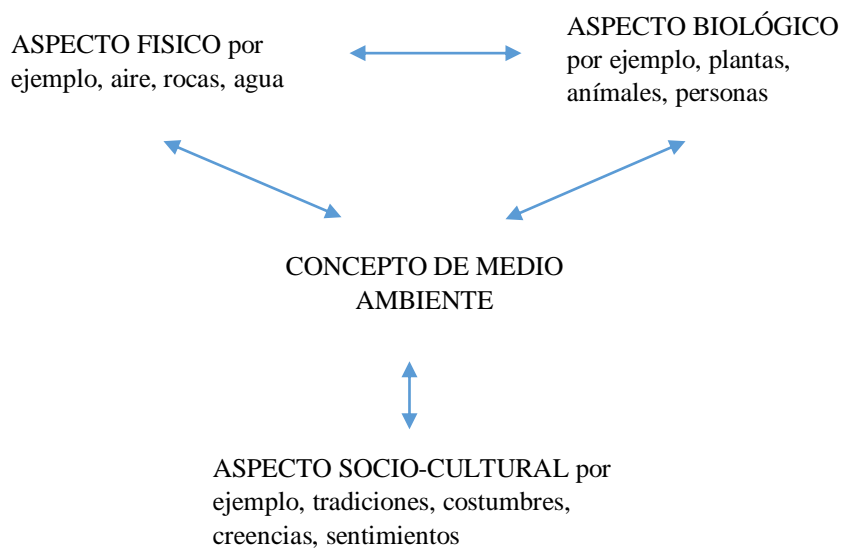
ASPECTO FISICO por ejemplo, aire, rocas, agua

ASPECTO BIOLÓGICO por ejemplo, plantas, anímales, personas

CONCEPTO DE MEDIO AMBIENTE

ASPECTO SOCIO-CULTURAL por ejemplo, tradiciones, costumbres, creencias, sentimientos